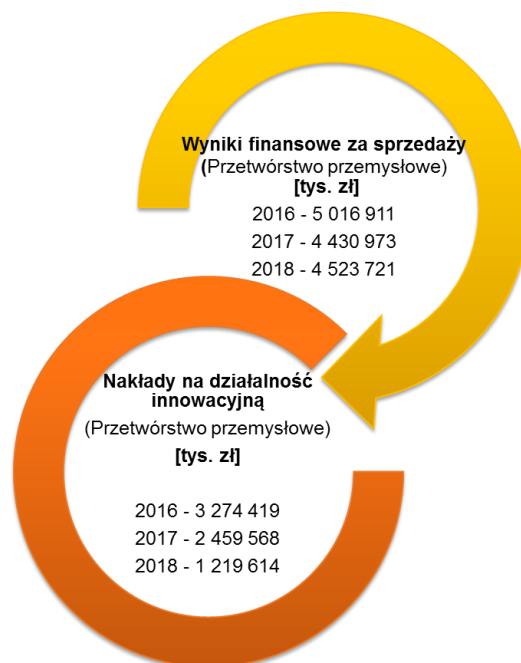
Wyniki finansowe za sprzedaży
(Przetwórstwo przemysłowe)
[tys. zł]
2016 - 5 016 911
2017 - 4 430 973
2018 - 4 523 721

Nakłady na działalność innowacyjną
(Przetwórstwo przemysłowe)
[tys. zł]

2016 - 3 274 419
2017 - 2 459 568
2018 - 1 219 614